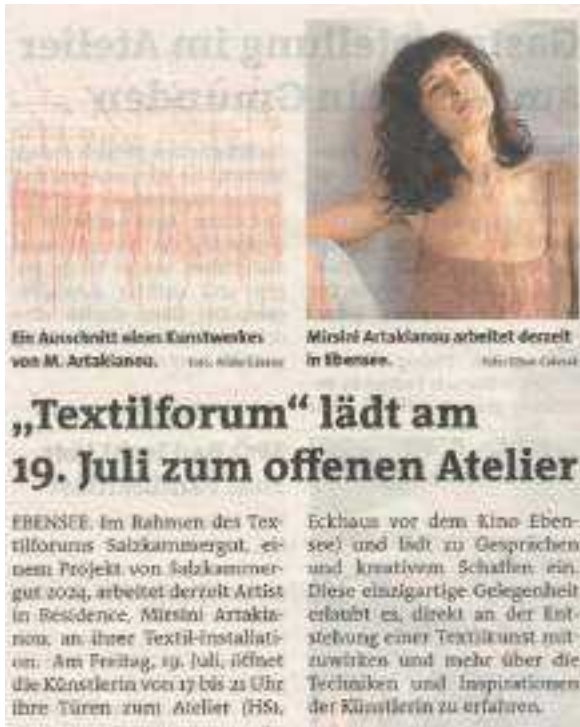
Ein Ausschnitt eines Kunstwerkes von M. Artakianou. Foto: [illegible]

Mirsini Artakianou arbeitet derzeit in Ebensee. Foto: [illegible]

„Textilforum" lädt am 19. Juli zum offenen Atelier

EBENSEE. Im Rahmen des Textilforums Salzkammergut, einem Projekt von Salzkammergut 2024, arbeitet derzeit Artist in Residence, Mirsini Artakianou, an ihrer Textil-Installation. Am Freitag, 19. Juli, öffnet die Künstlerin von 17 bis 21 Uhr ihre Türen zum Atelier (HS\ Eckhaus vor dem Kino Ebensee) und lädt zu Gesprächen und kreativem Schaffen ein. Diese einzigartige Gelegenheit erlaubt es, direkt an der Entstehung einer Textilkunst mitzuwirken und mehr über die Techniken und Inspirationen der Künstlerin zu erfahren.